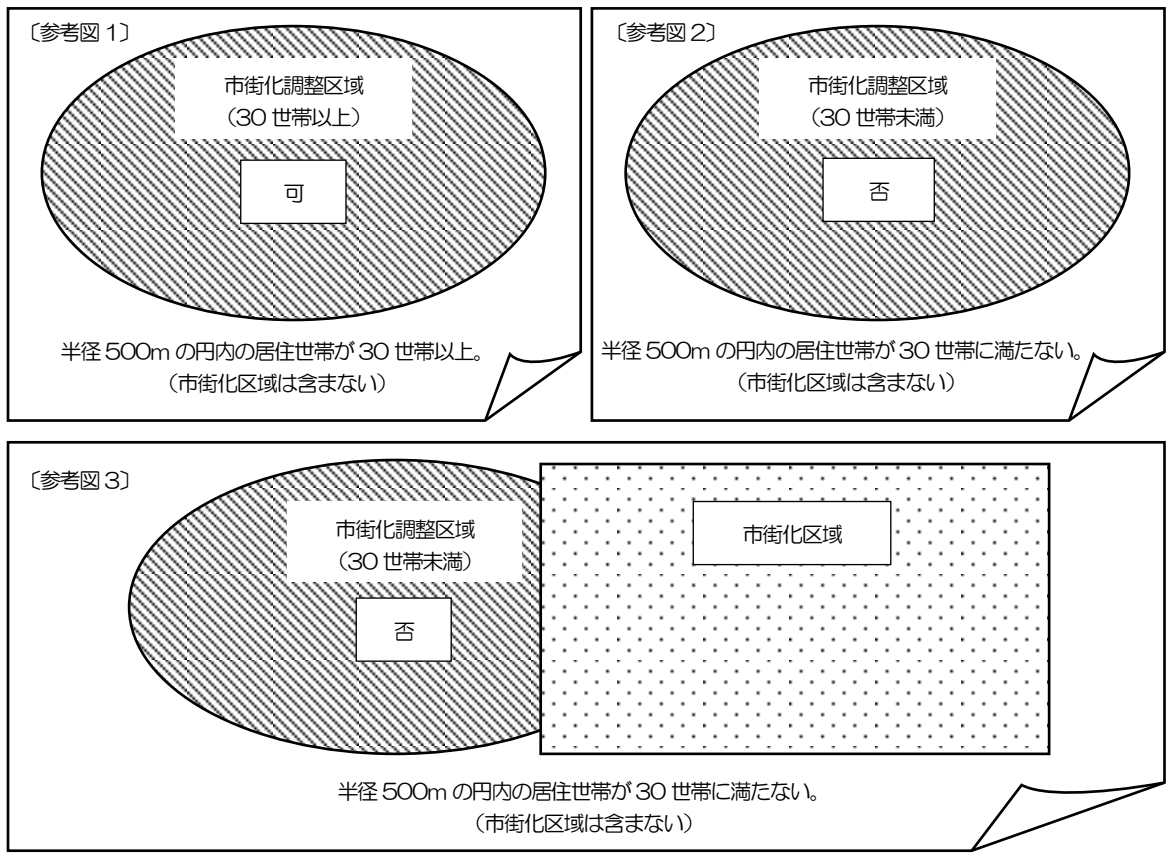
〔参考図 1〕

市街化調整区域
（30 世帯以上）

可

半径 500m の円内の居住世帯が 30 世帯以上。
（市街化区域は含まない）

〔参考図 2〕

市街化調整区域
（30 世帯未満）

否

半径 500m の円内の居住世帯が 30 世帯に満たない。
（市街化区域は含まない）

〔参考図 3〕

市街化調整区域
（30 世帯未満）

否

市街化区域

半径 500m の円内の居住世帯が 30 世帯に満たない。
（市街化区域は含まない）